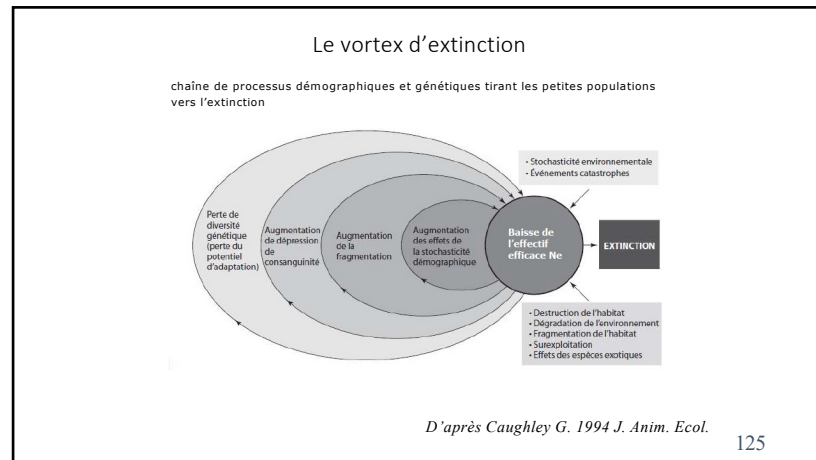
Le vortex d'extinction

chaîne de processus démographiques et génétiques tirant les petites populations vers l'extinction

- Stochasticité environnementale
- Événements catastrophes

Perte de diversité génétique (perte du potentiel d'adaptation)

Augmentation de dépression de consanguinité

Augmentation de la fragmentation

Augmentation des effets de la stochasticité démographique

Baisse de l'effectif efficace Ne

EXTINCTION

- Destruction de l'habitat
- Dégradation de l'environnement
- Fragmentation de l'habitat
- Surexploitation
- Effets des espèces exotiques

D'après Caughley G. 1994 J. Anim. Ecol.

125